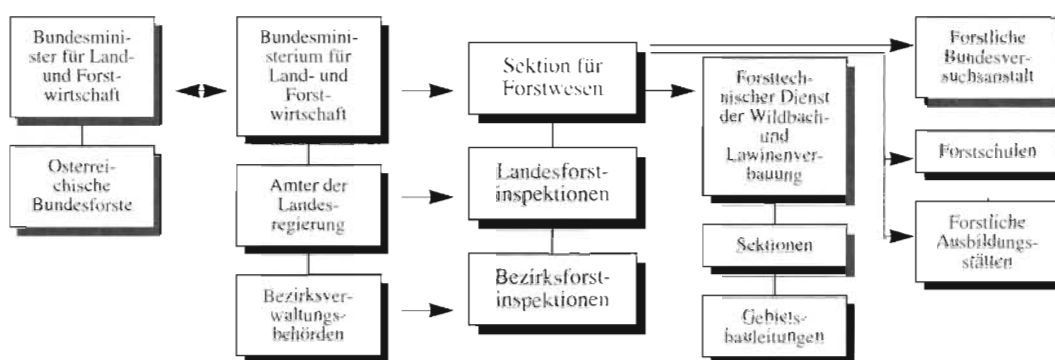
Bundesminister für Land- und Forstwirtschaft

Osterreichische Bundesforste

Bundesministerium für Land- und Forstwirtschaft

Amter der Landesregierung

Bezirksverwaltungsbehörden

Sektion für Forstwesen

Landesforstinspektionen

Bezirksforstinspektionen

Forsttechnischer Dienst der Wildbach- und Lawinenverbauung

Sektionen

Gebietsbauleitungen

Forstliche Bundesversuchsanstalt

Forstschulen

Forstliche Ausbildungsstätten